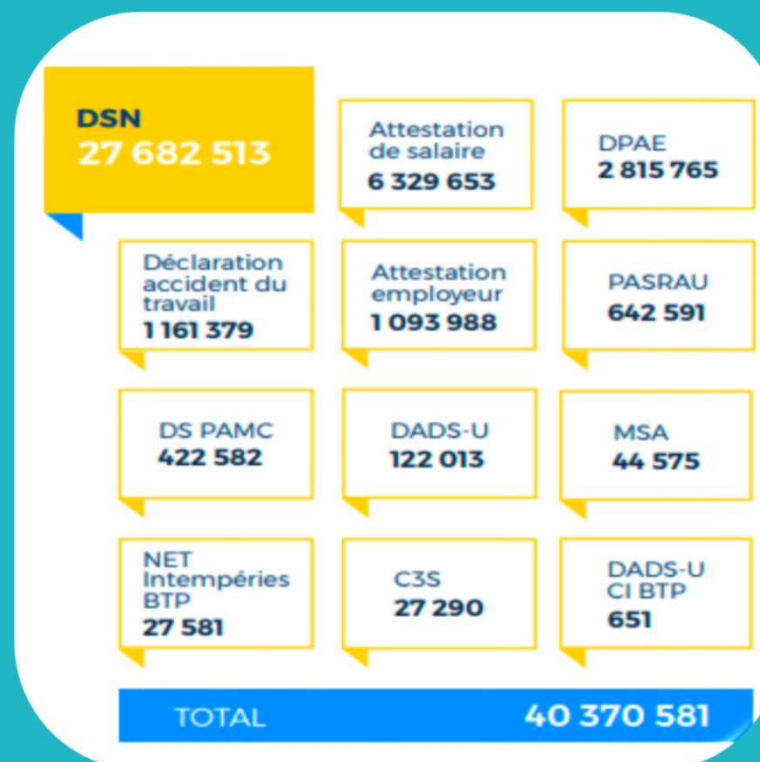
DSN
27 682 513

Attestation de salaire
6 329 653

DPAE
2 815 765

Déclaration accident du travail
1 161 379

Attestation employeur
1 093 988

PASRAU
642 591

DS PAMC
422 582

DADS-U
122 013

MSA
44 575

NET Intempéries BTP
27 581

C3S
27 290

DADS-U CI BTP
651

TOTAL 40 370 581